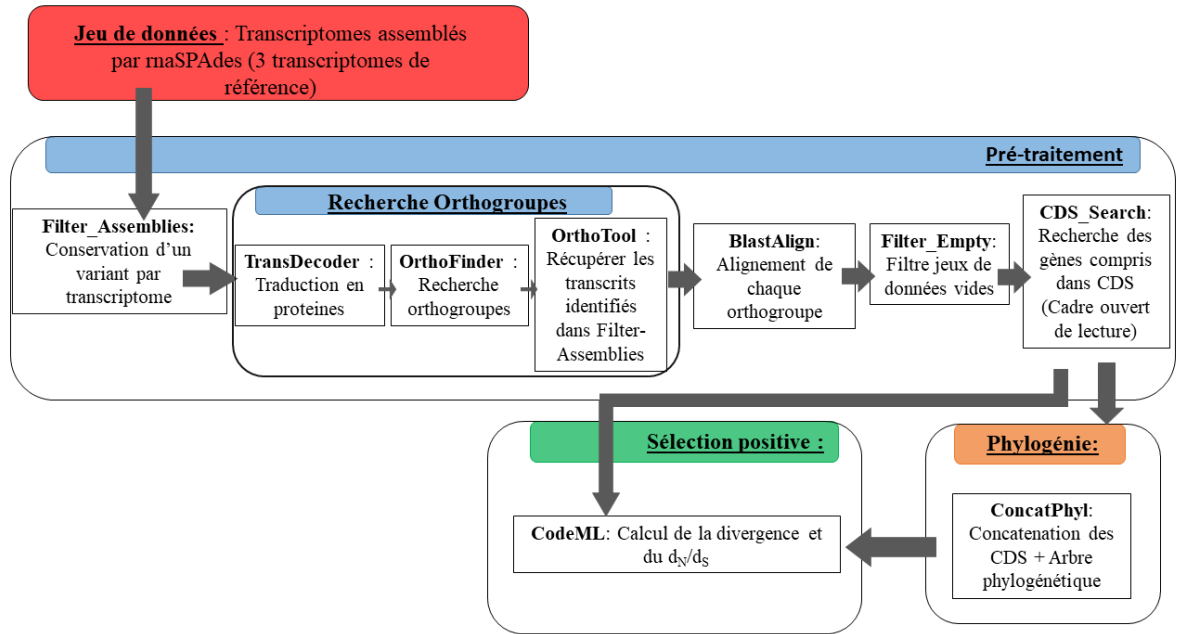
Jeu de données : Transcriptomes assemblés par rnaSPAdes (3 transcriptomes de référence)

Pré-traitement

Filter_Assemblies: Conservation d'un variant par transcriptome

Recherche Orthogroupes

TransDecoder : Traduction en proteines

OrthoFinder : Recherche orthogroupes

OrthoTool : Récupérer les transcrits identifiés dans Filter-Assemblies

BlastAlign: Alignement de chaque orthogroupe

Filter_Empty: Filtre jeux de données vides

CDS_Search: Recherche des gènes compris dans CDS (Cadre ouvert de lecture)

Sélection positive :

CodeML: Calcul de la divergence et du $d_N/d_S$

Phylogénie:

ConcatPhyl: Concatenation des CDS + Arbre phylogénétique